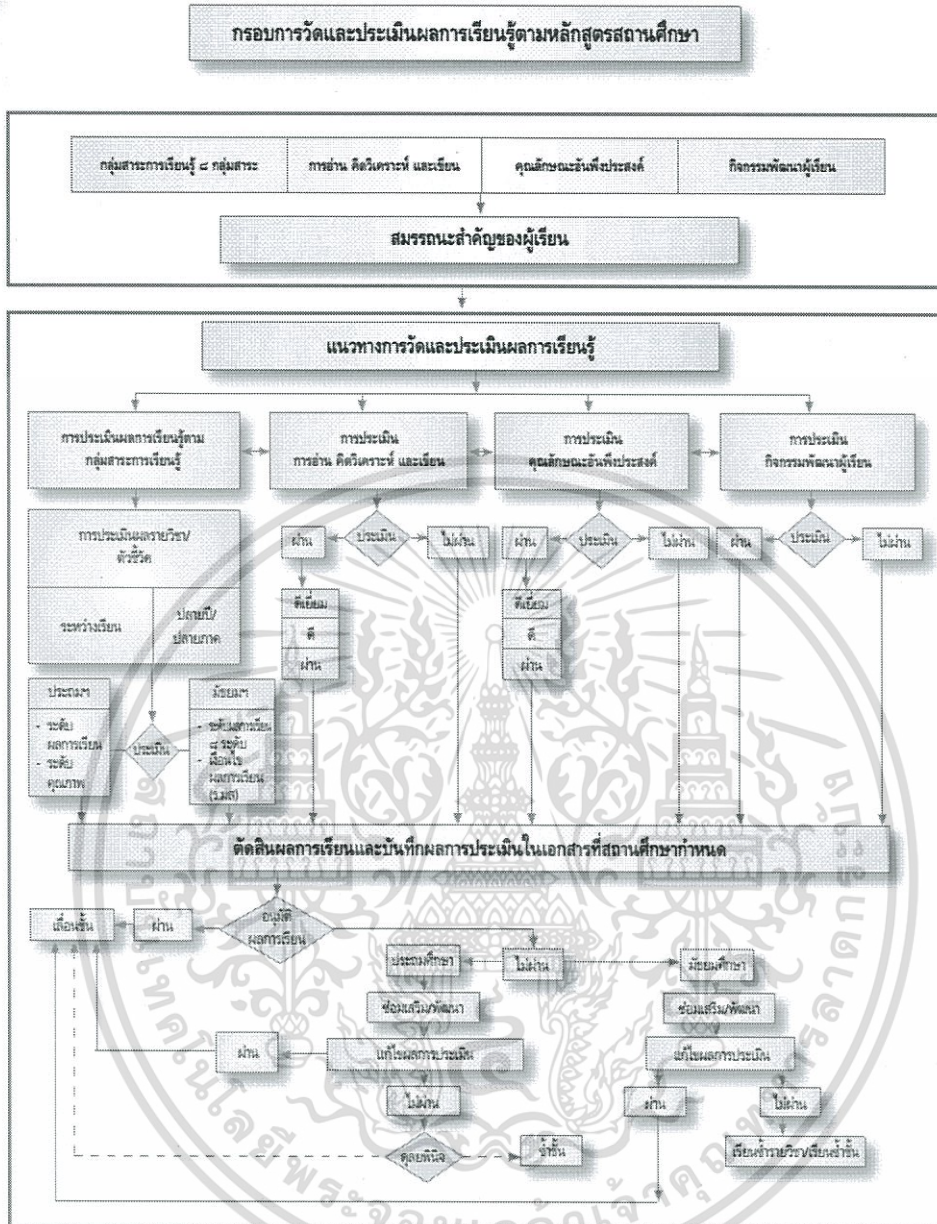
กรอบการวัดและประเมินผลการเรียนรู้ตามหลักสูตรสถานศึกษา

กลุ่มสาระการเรียนรู้ ๘ กลุ่มสาระ

การอ่าน คิดวิเคราะห์ และเขียน

คุณลักษณะอันพึงประสงค์

กิจกรรมพัฒนาผู้เรียน

สมรรถนะสำคัญของผู้เรียน

แนวทางการวัดและประเมินผลการเรียนรู้

การประเมินผลการเรียนรู้ตามกลุ่มสาระการเรียนรู้

การประเมิน การอ่าน คิดวิเคราะห์ และเขียน

การประเมิน คุณลักษณะอันพึงประสงค์

การประเมิน กิจกรรมพัฒนาผู้เรียน

การประเมินผลรายวิชา/ตัวชี้วัด

ระหว่างเรียน

ปลายปี/ปลายภาค

ผ่าน

ประเมิน

ไม่ผ่าน

ดีเยี่ยม

ดี

ผ่าน

ผ่าน

ประเมิน

ไม่ผ่าน

ดีเยี่ยม

ดี

ผ่าน

ผ่าน

ประเมิน

ไม่ผ่าน

ประถมฯ

- ระดับผลการเรียน
- ระดับคุณภาพ

ประเมิน

มัธยมฯ

- ระดับผลการเรียน ๘ ระดับ
- ค่าเฉลี่ยผลการเรียน (GPA)

ตัดสินผลการเรียนและบันทึกผลการประเมินในเอกสารที่สถานศึกษากำหนด

เลื่อนชั้น

ผ่าน

อนุมัติผลการเรียน

ไม่ผ่าน

ประถมศึกษา

ซ่อมเสริม/พัฒนา

ผ่าน

แก้ไขผลการประเมิน

ไม่ผ่าน

ดุลพินิจ

ซ้ำชั้น

มัธยมศึกษา

ซ่อมเสริม/พัฒนา

แก้ไขผลการประเมิน

ผ่าน

ไม่ผ่าน

เรียนซ้ำรายวิชา/เรียนซ้ำชั้น